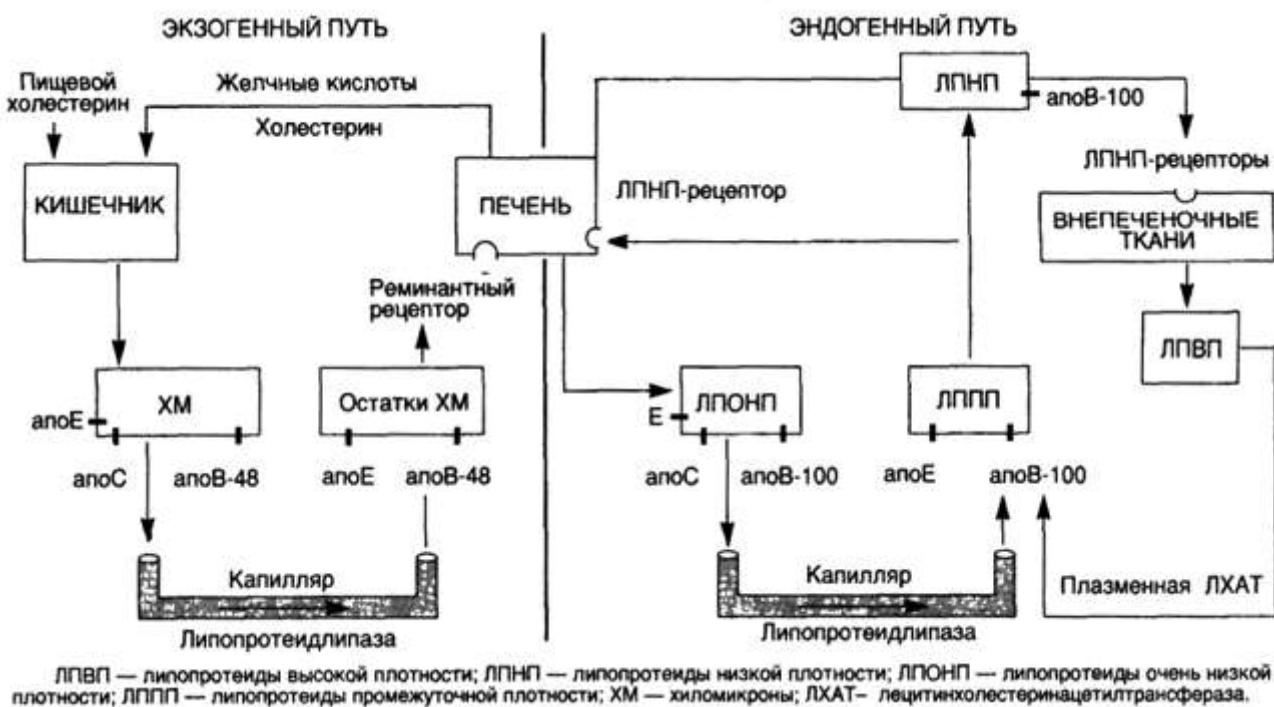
ЭКЗОГЕННЫЙ ПУТЬ

Пищевой холестерин

Желчные кислоты

Холестерин

КИШЕЧНИК

ПЕЧЕНЬ

Ремнантный рецептор

апоЕ

ХМ

Остатки ХМ

апоС

апоВ-48

апоЕ

апоВ-48

Капилляр

Липопротеидлипаза

ЭНДОГЕННЫЙ ПУТЬ

ЛПНП

апоВ-100

ЛПНП-рецептор

ЛПНП-рецепторы

ВНЕПЕЧЕНОЧНЫЕ ТКАНИ

ЛПВП

Е

ЛПОНП

ЛППП

апоС

апоВ-100

апоЕ

апоВ-100

Капилляр

Липопротеидлипаза

Плазменная ЛХАТ

ЛПВП — липопротеиды высокой плотности; ЛПНП — липопротеиды низкой плотности; ЛПОНП — липопротеиды очень низкой плотности; ЛППП — липопротеиды промежуточной плотности; ХМ — хиломикроны; ЛХАТ– лецитинхолестеринацетилтрансфераза.